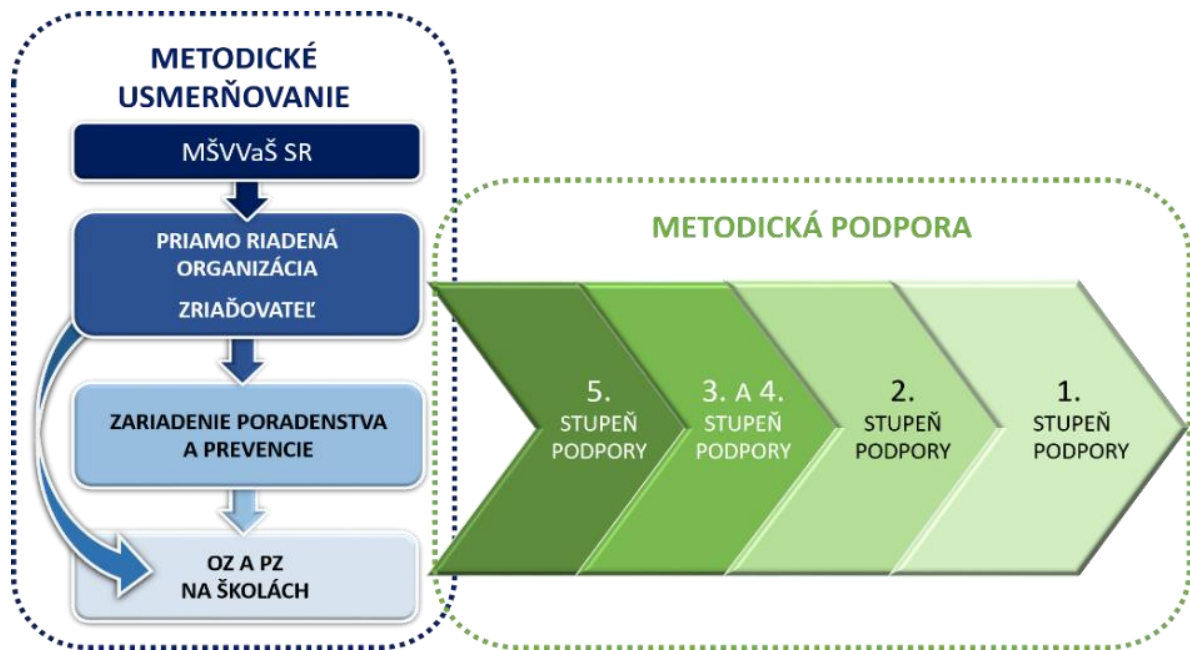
METODICKÉ USMERŇOVANIE

MŠVVaŠ SR

PRIAMO RIADENÁ ORGANIZÁCIA

ZRIAĎOVATEĽ

ZARIADENIE PORADENSTVA A PREVENCIE

OZ A PZ NA ŠKOLÁCH

METODICKÁ PODPORA

5. STUPEŇ PODPORY

3. A 4. STUPEŇ PODPORY

2. STUPEŇ PODPORY

1. STUPEŇ PODPORY